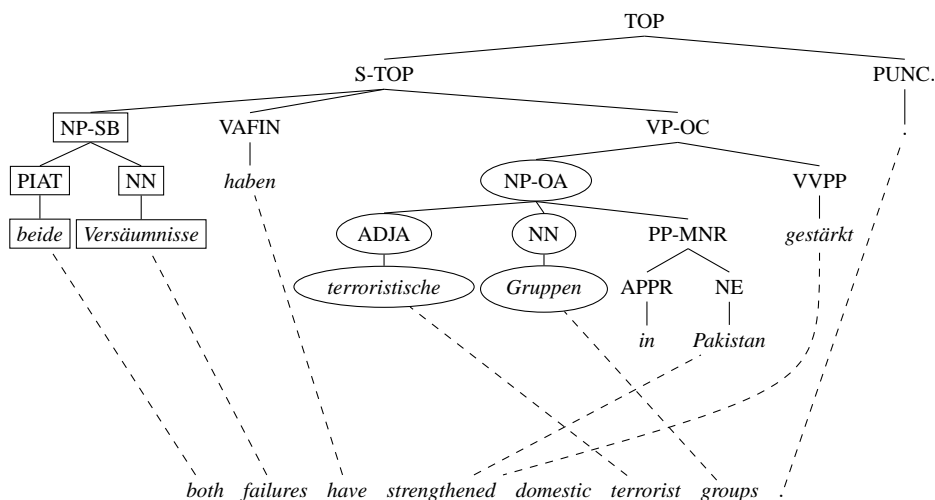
TOP

S-TOP

PUNC.

NP-SB

VAFIN

VP-OC

.

PIAT

NN

haben

NP-OA

VVPP

beide

Versäumnisse

ADJA

NN

PP-MNR

gestärkt

terroristische

Gruppen

APPR

NE

in

Pakistan

both failures have strengthened domestic terrorist groups .